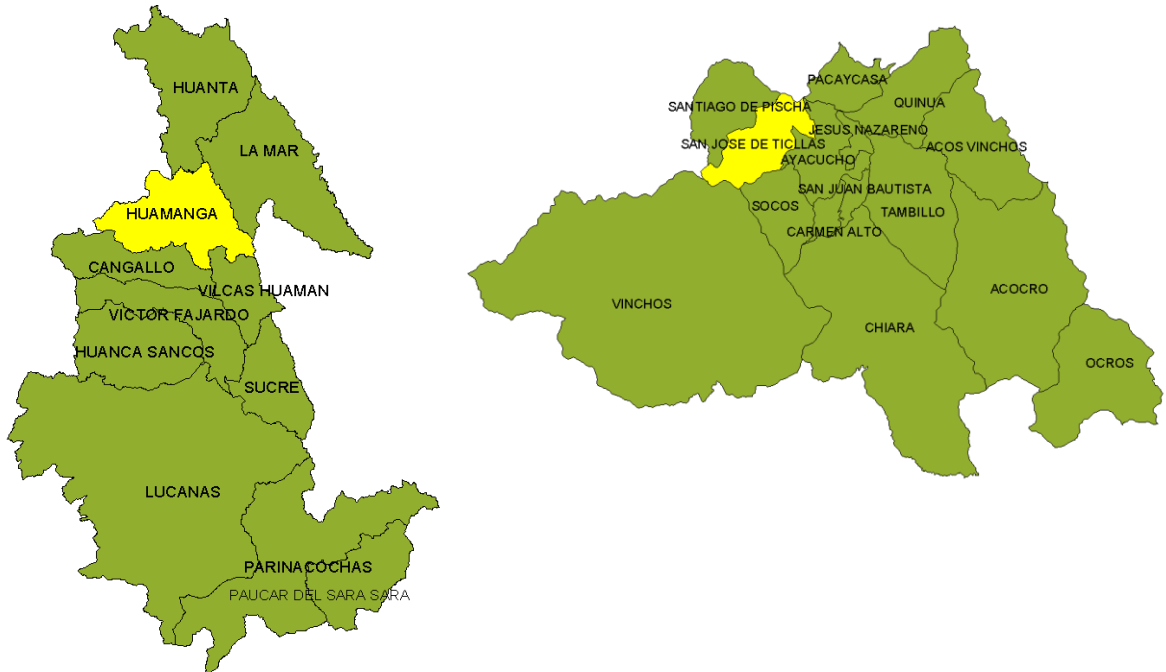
HUANTA
LA MAR
HUAMANGA
CANGALLO
VILCAS HUAMAN
VICTOR FAJARDO
HUANCA SANCOS
SUCRE
LUCANAS
PARINACOCHAS
PAUCAR DEL SARA SARA

PACAYCASA
SANTIAGO DE PISCHA
QUINUA
JESUS NAZARENO
SAN JOSE DE TICLLAS
ACOS VINCHOS
AYACUCHO
SAN JUAN BAUTISTA
SOCOS
TAMBILLO
CARMEN ALTO
VINCHOS
ACOCRO
CHIARA
OCROS